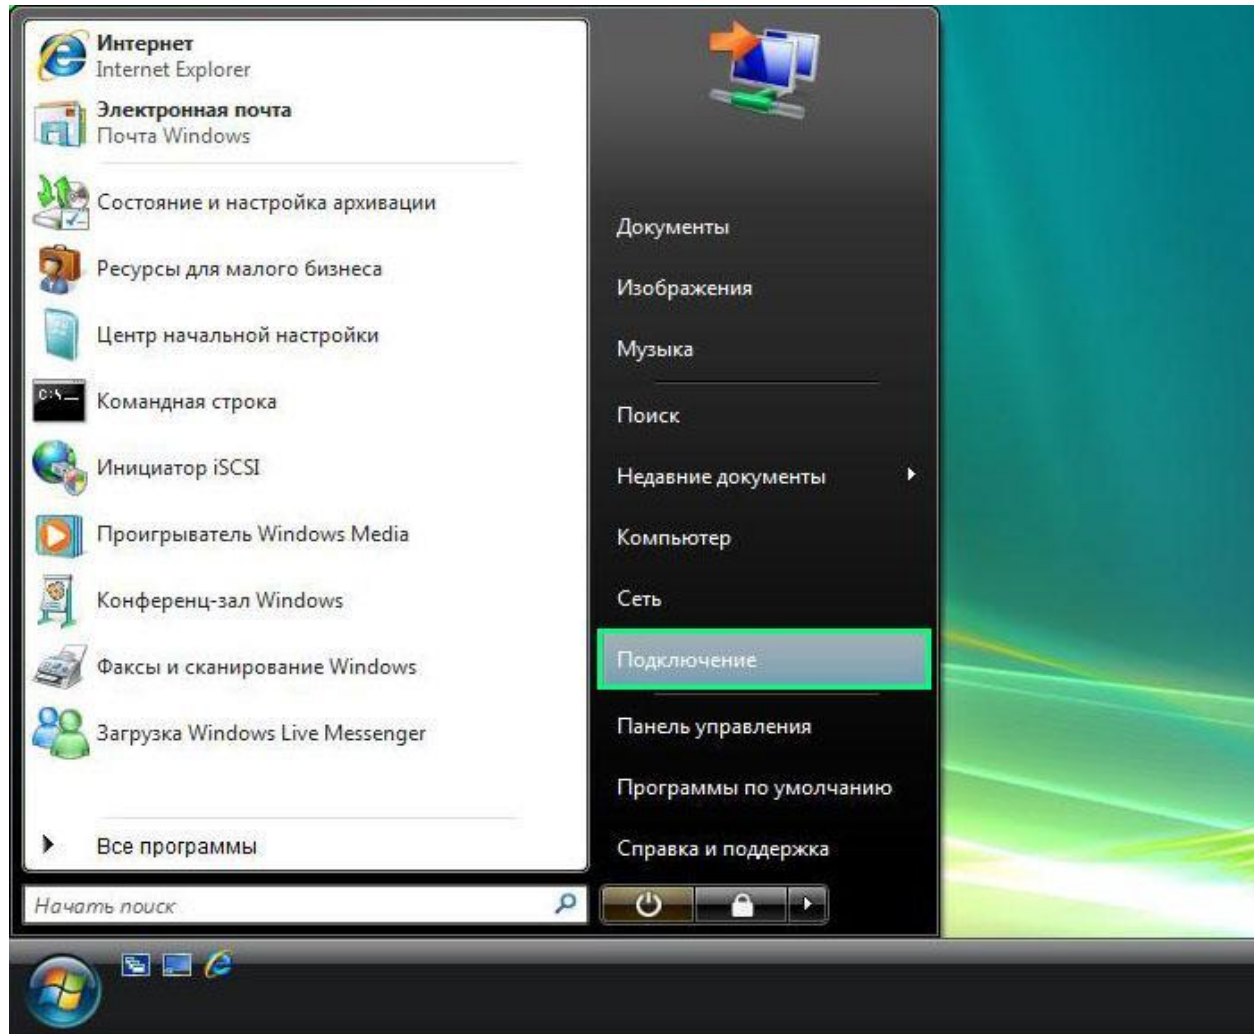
Интернет
Internet Explorer
Электронная почта
Почта Windows
Состояние и настройка архивации
Ресурсы для малого бизнеса
Центр начальной настройки
C:\_
Командная строка
Инициатор iSCSI
Проигрыватель Windows Media
Конференц-зал Windows
Факсы и сканирование Windows
Загрузка Windows Live Messenger
Все программы
Начать поиск

Документы
Изображения
Музыка
Поиск
Недавние документы
Компьютер
Сеть
Подключение
Панель управления
Программы по умолчанию
Справка и поддержка